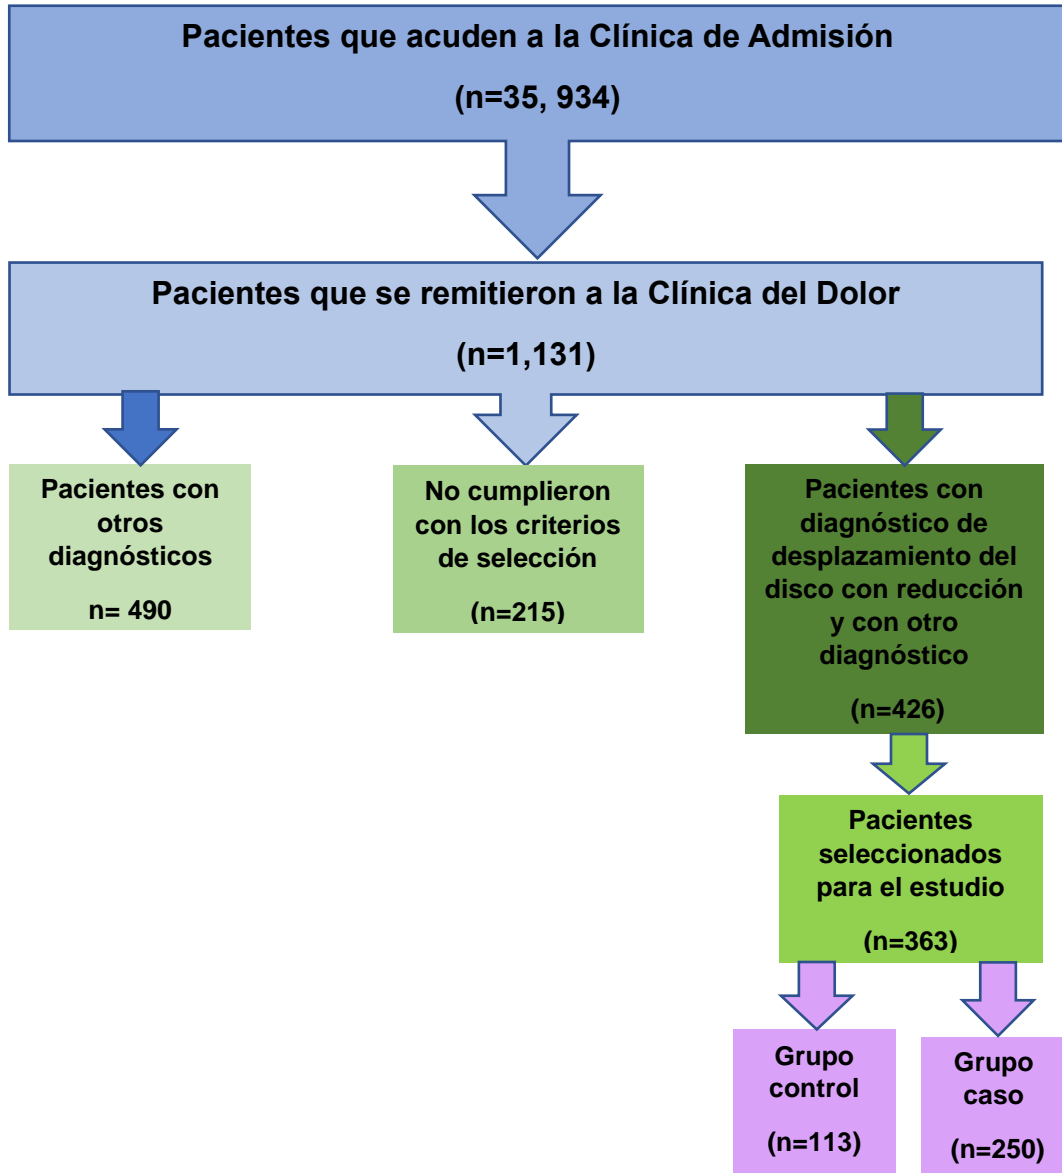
Pacientes que acuden a la Clínica de Admisión

(n=35, 934)

Pacientes que se remitieron a la Clínica del Dolor

(n=1,131)

Pacientes con otros diagnósticos

n= 490

No cumplieron con los criterios de selección

(n=215)

Pacientes con diagnóstico de desplazamiento del disco con reducción y con otro diagnóstico

(n=426)

Pacientes seleccionados para el estudio

(n=363)

Grupo control

(n=113)

Grupo caso

(n=250)